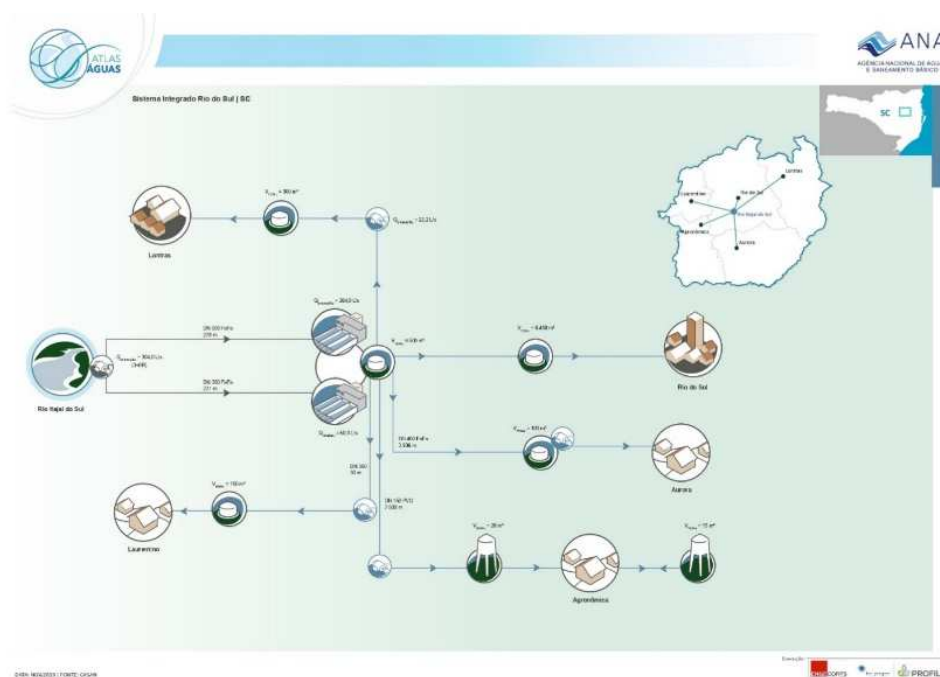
ATLAS ÁGUAS

ANA
AGÊNCIA NACIONAL DE ÁGUAS E SANEAMENTO BÁSICO

Sistema Integrado Rio do Sul | SC

SC

Laurentino
Rio do Sul
Lontras
Rio do Sul
Agronômica
Aurora

$V_{res}$ = 360 m³

$Q_{recalque}$ = 22,2 L/s

Lontras

$Q_{tratamento}$ = 300,0 L/s

DN 300 FoFo
270 m

$V_{res}$ = 500 m³

$V_{res}$ = 6.450 m³

$Q_{captação}$ = 304,0 L/s
(3H/R)

DN 300 FoFo
221 m

Rio do Sul

Rio Itajaí do Sul

$Q_{tratamento}$ = 60,0 L/s

DN 400 FoFo
2.936 m

$V_{res}$ = 100 m³

Aurora

DN 300
30 m

DN 150 PVC
7.500 m

$V_{res}$ = 150 m³

Laurentino

$V_{res}$ = 20 m³

$V_{res}$ = 15 m³

Agronômica

DATA: 06/2023 | FONTE: CASAN

Execução: COBRAPE PROFILL